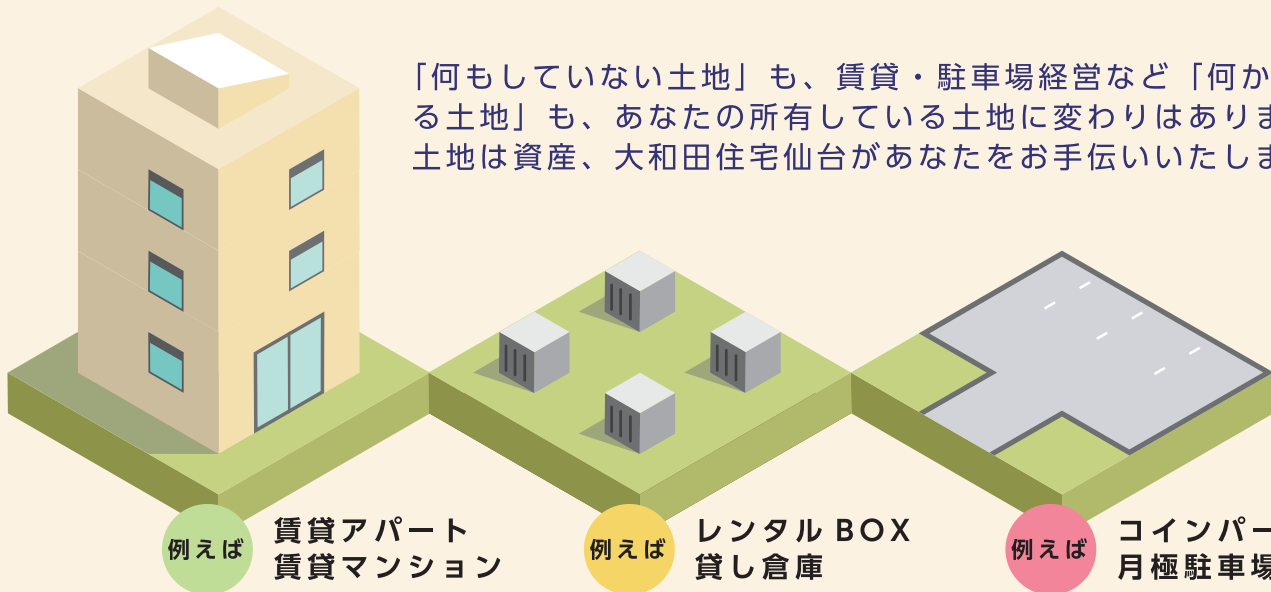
「何もしていない土地」も、賃貸・駐車場経営など「何か
る土地」も、あなたの所有している土地に変わりはありま
土地は資産、大和田住宅仙台があなたをお手伝いいたしま

例えば 賃貸アパート 賃貸マンション

例えば レンタル BOX 貸し倉庫

例えば コインパー 月極駐車場